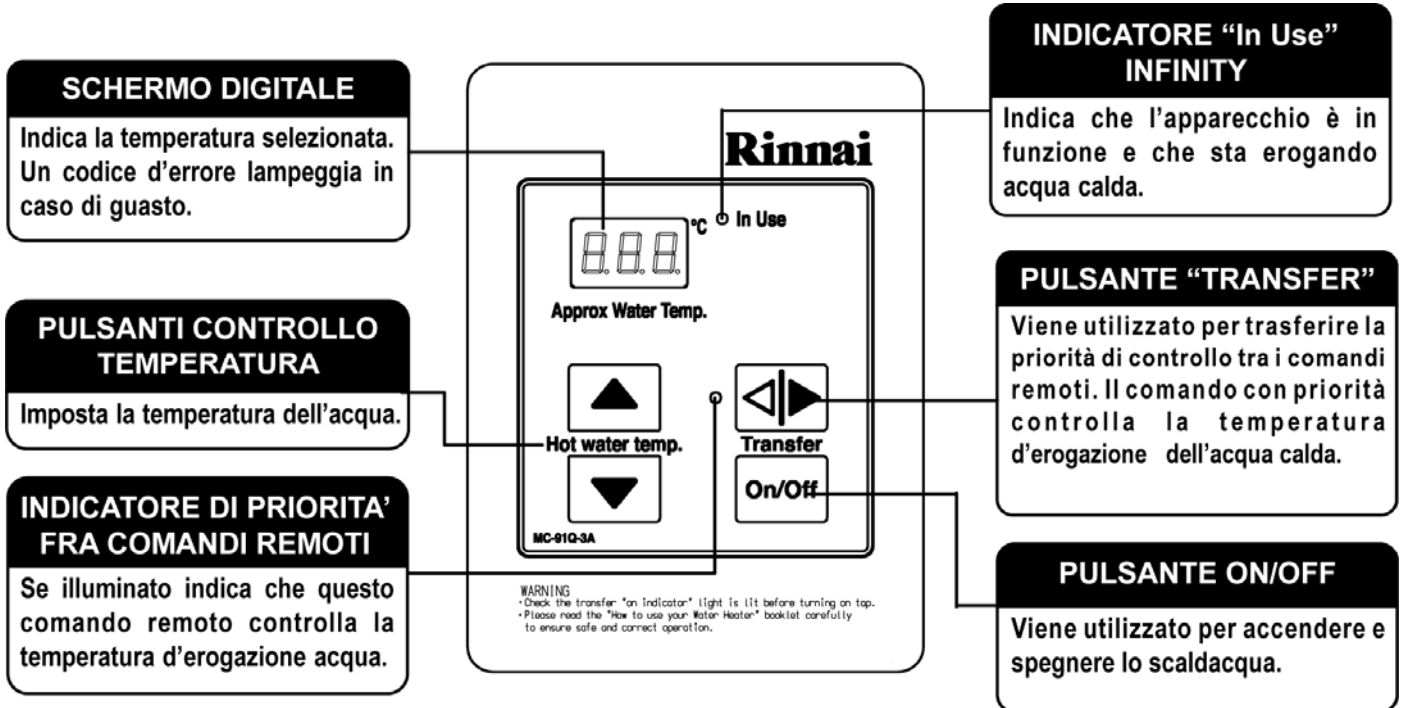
SCHERMO DIGITALE

Indica la temperatura selezionata. Un codice d'errore lampeggia in caso di guasto.

PULSANTI CONTROLLO TEMPERATURA

Imposta la temperatura dell'acqua.

INDICATORE DI PRIORITA' FRA COMANDI REMOTI

Se illuminato indica che questo comando remoto controlla la temperatura d'erogazione acqua.

Rinnai

888 °C In Use

Approx Water Temp.

Hot water temp.

Transfer

On/Off

MC-91Q-3A

WARNING
• Check the transfer "on indicator" light is lit before turning on tap.
• Please read the "How to use your Water Heater" booklet carefully to ensure safe and correct operation.

INDICATORE "In Use" INFINITY

Indica che l'apparecchio è in funzione e che sta erogando acqua calda.

PULSANTE "TRANSFER"

Viene utilizzato per trasferire la priorità di controllo tra i comandi remoti. Il comando con priorità controlla la temperatura d'erogazione dell'acqua calda.

PULSANTE ON/OFF

Viene utilizzato per accendere e spegnere lo scaldacqua.